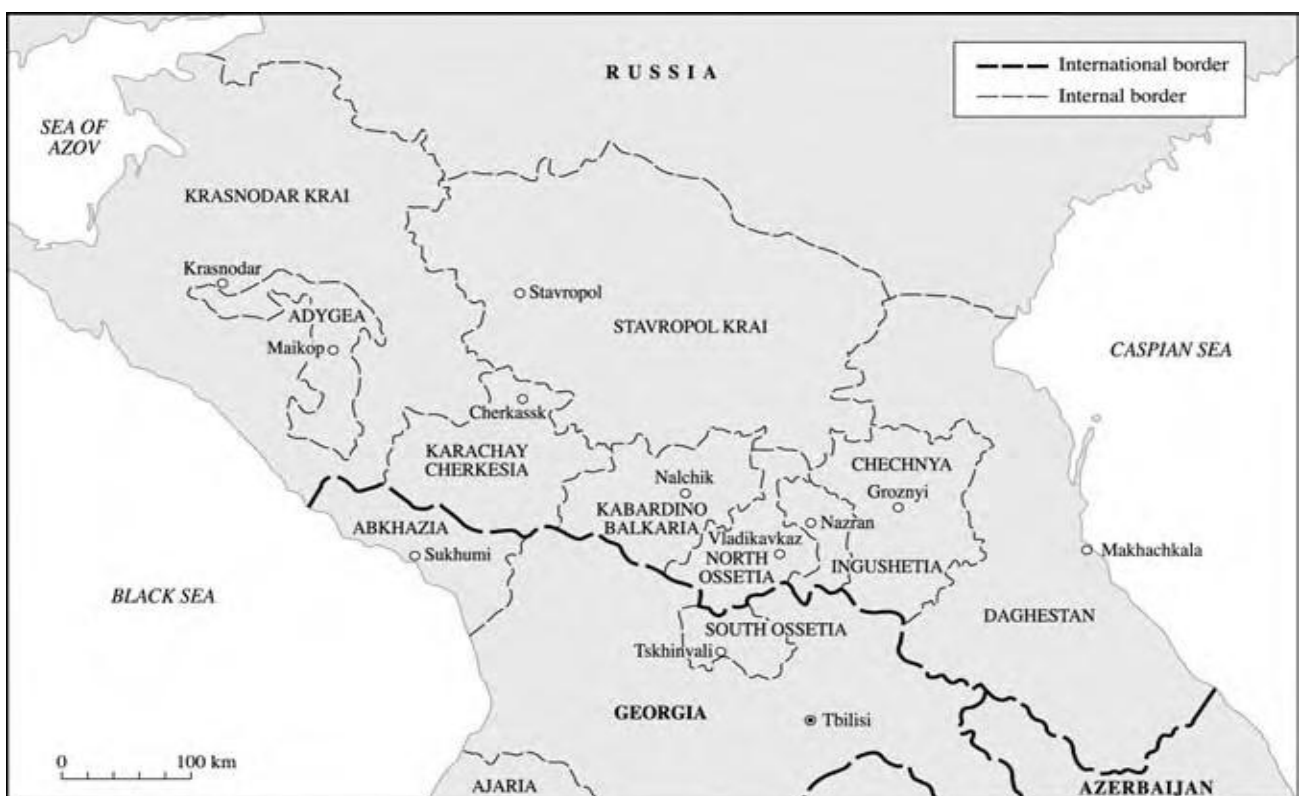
RUSSIA

International border
Internal border

SEA OF AZOV

KRASNODAR KRAI

Krasnodar

ADYGEA

Maikop

Stavropol

STAVROPOL KRAI

CASPIAN SEA

Cherkassk

KARACHAY CHERKESIA

CHECHNYA

Nalchik

Groznyi

KABARDINO BALKARIA

Nazran

ABKHAZIA

Vladikavkaz

Sukhumi

NORTH OSSETIA

INGUSHETIA

Makhachkala

BLACK SEA

DAGHESTAN

SOUTH OSSETIA

Tskhinvali

GEORGIA

Tbilisi

0 100 km

AJARIA

AZERBAIJAN